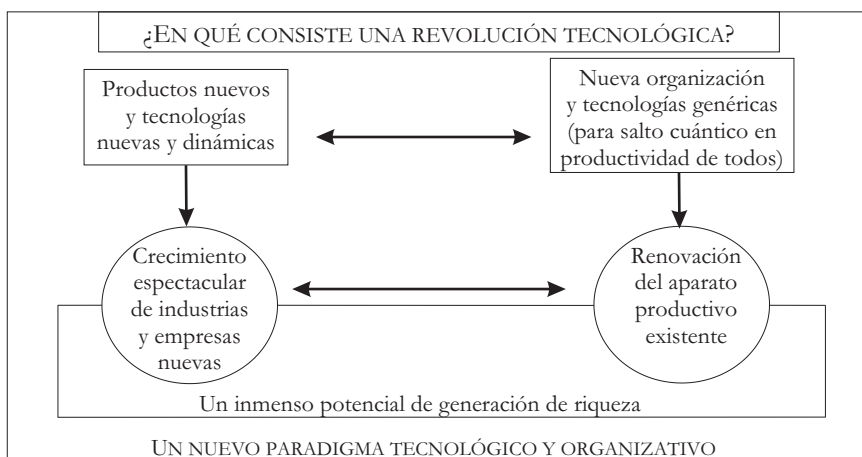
¿EN QUÉ CONSISTE UNA REVOLUCIÓN TECNOLÓGICA?

Productos nuevos y tecnologías nuevas y dinámicas

Nueva organización y tecnologías genéricas (para salto cuántico en productividad de todos)

Crecimiento espectacular de industrias y empresas nuevas

Renovación del aparato productivo existente

Un inmenso potencial de generación de riqueza

UN NUEVO PARADIGMA TECNOLÓGICO Y ORGANIZATIVO